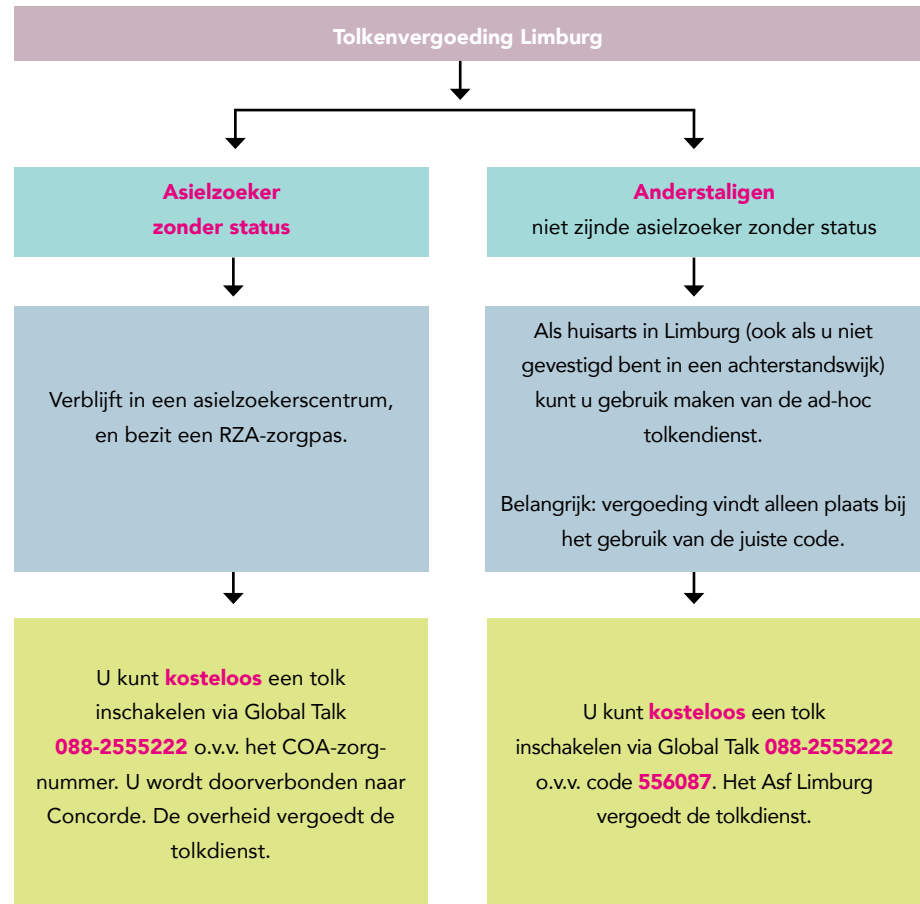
Tolkenvergoeding Limburg

Asielzoeker zonder status

Verblijft in een asielzoekerscentrum, en bezit een RZA-zorgpas.

U kunt kosteloos een tolk inschakelen via Global Talk 088-2555222 o.v.v. het COA-zorgnummer. U wordt doorverbonden naar Concorde. De overheid vergoedt de tolkdienst.

Anderstaligen
niet zijnde asielzoeker zonder status

Als huisarts in Limburg (ook als u niet gevestigd bent in een achterstandswijk) kunt u gebruik maken van de ad-hoc tolkendienst.

Belangrijk: vergoeding vindt alleen plaats bij het gebruik van de juiste code.

U kunt kosteloos een tolk inschakelen via Global Talk 088-2555222 o.v.v. code 556087. Het Asf Limburg vergoedt de tolkdienst.